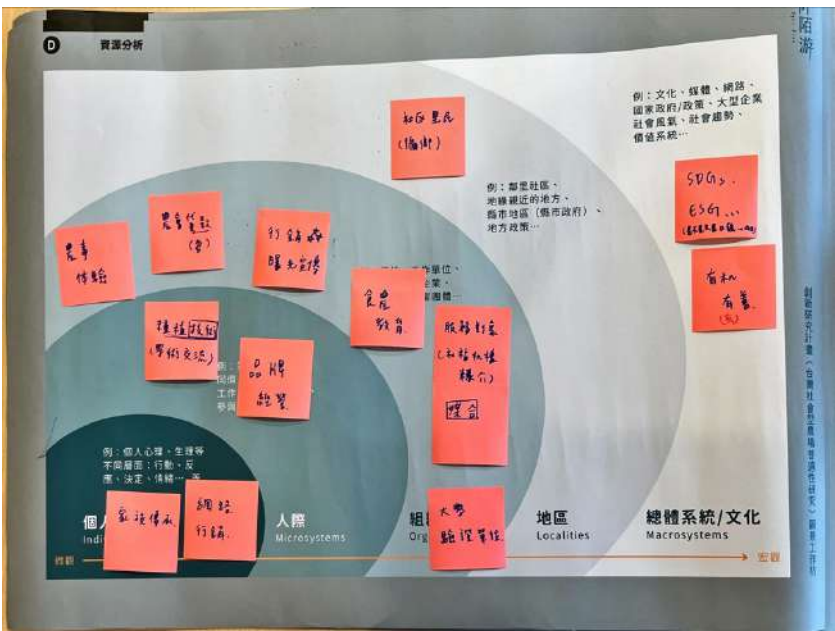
D 資源分析

例：文化、媒體、網路、國家政府/政策、大型企業、社會風氣、社會趨勢、價值系統…

社區農民 (協會)

例：鄰里社區、地緣親近的地方、縣市地區（縣市政府）、地方政策…

SDGs、ESG… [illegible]

有機 有善 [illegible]

農事 體驗

農會營銷 (電)

行銷 社群 曝光 觀摩

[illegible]作單位、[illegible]企業、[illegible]團體…

食農 教育

服務對象 (社區組織 樣化)

整合

種植技術 (學術交流)

品牌 經營

例：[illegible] 工作 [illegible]

例：個人心理、生理等不同層面：行動、反應、決定、情緒…等

個人 Indi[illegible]

家族傳承

網路 行銷

人際 Microsystems

組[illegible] Org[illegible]

大學 輔導單位

地區 Localities

總體系統/文化 Macrosystems

微觀

宏觀

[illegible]陌游

創新研究計畫（台灣社會農場普遍性研究）觀察工作坊